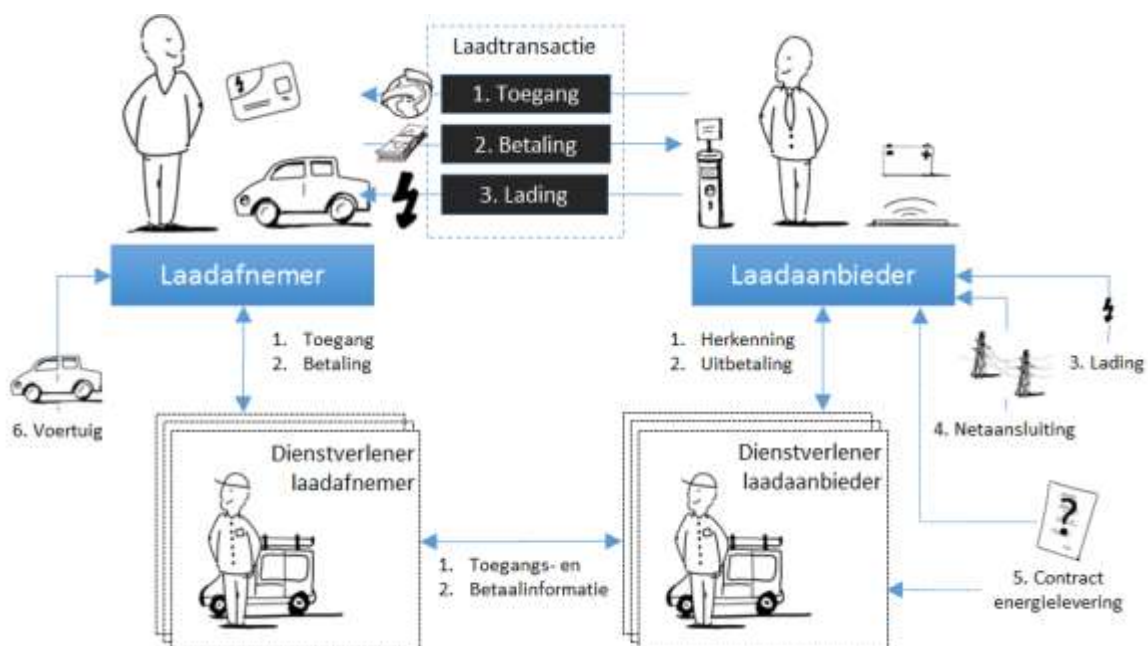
Laadtransactie

1. Toegang

2. Betaling

3. Lading

Laadafnemer

Laadaanbieder

1. Toegang
2. Betaling

1. Herkenning
2. Uitbetaling

3. Lading

4. Netaansluiting

6. Voertuig

Dienstverlener laadafnemer

Dienstverlener laadaanbieder

1. Toegangs- en
2. Betaalinformatie

5. Contract energielevering